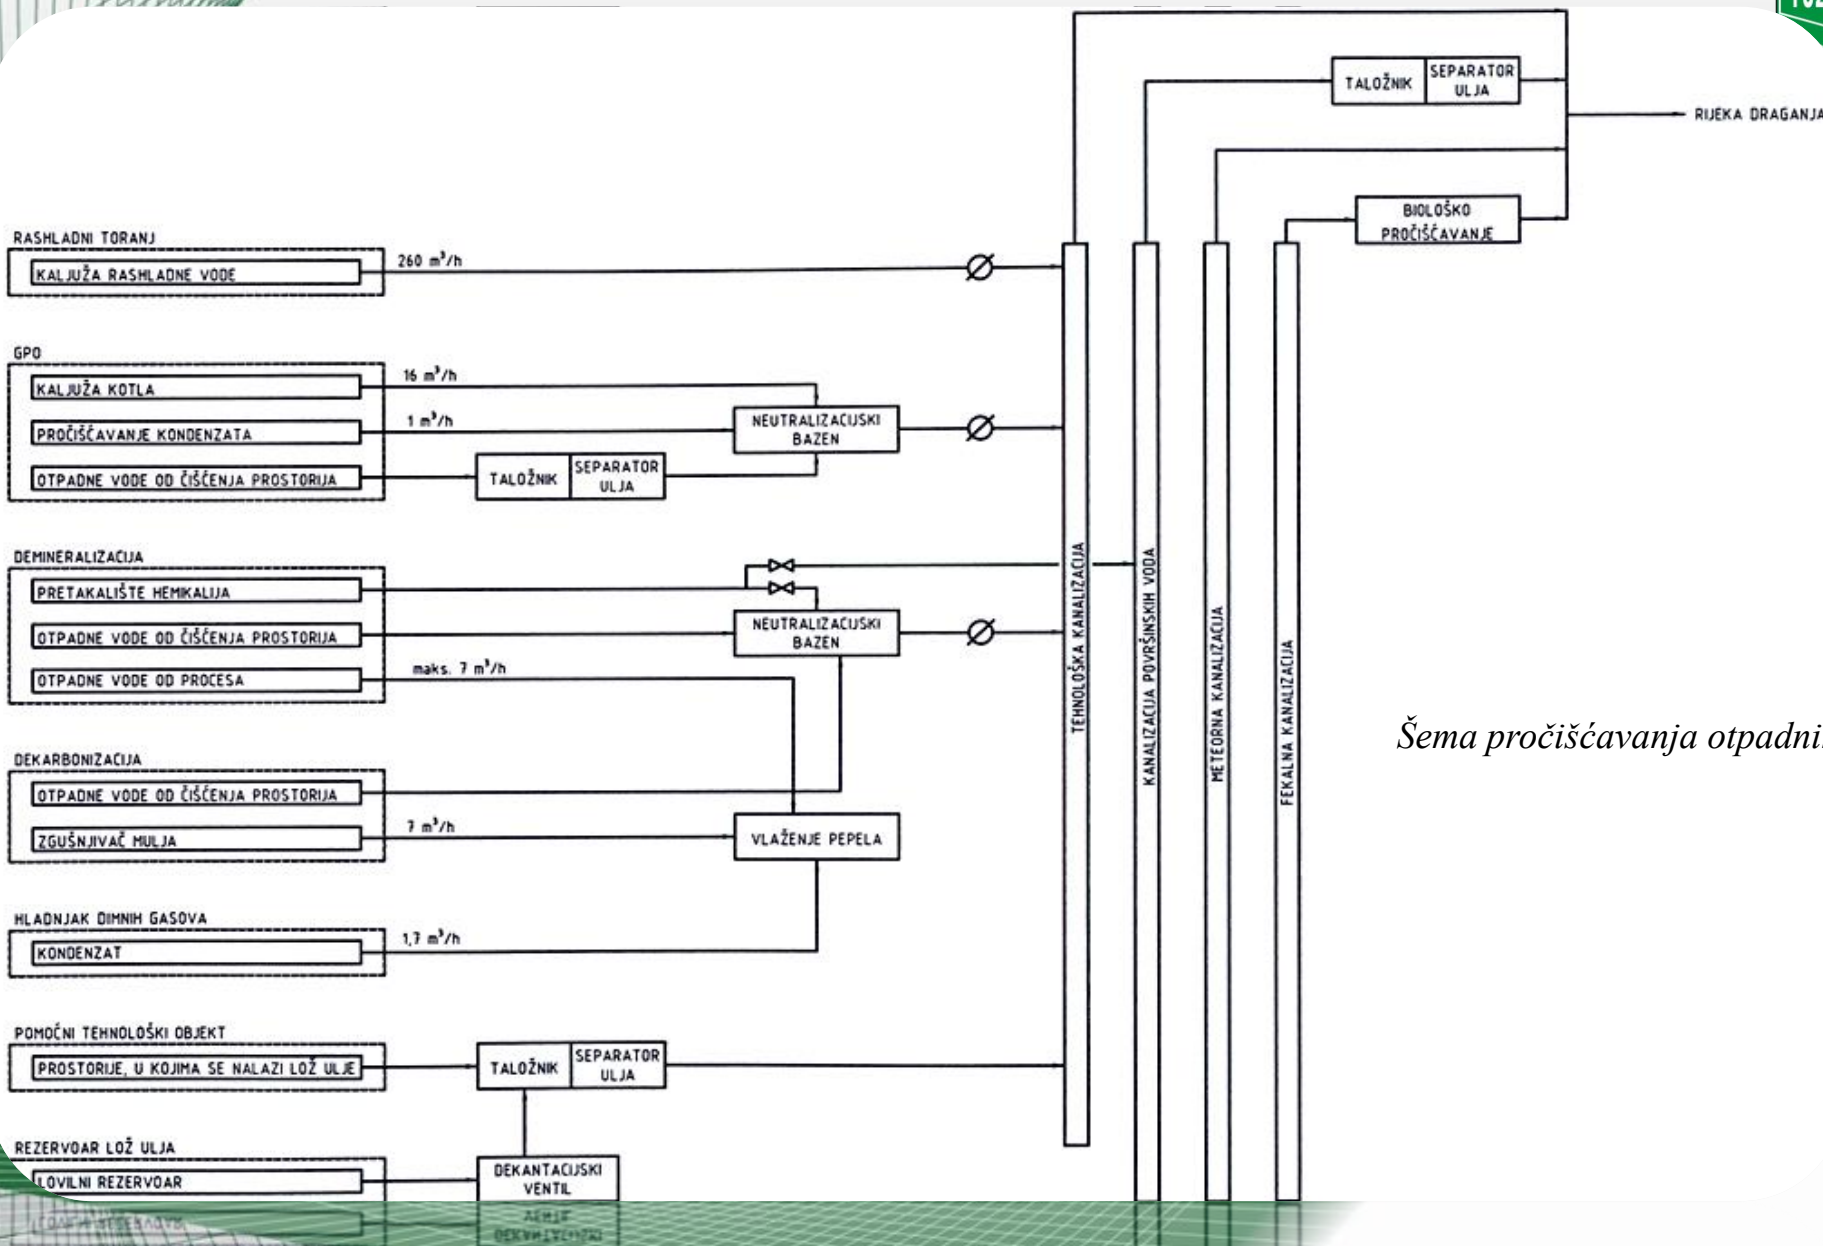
TALOŽNIK
SEPARATOR ULJA
RIJEKA DRAGANJA
BIOLOŠKO PROČIŠĆAVANJE

RASHLADNI TORANJ
KALJUŽA RASHLADNE VODE
260 m³/h

GPO
KALJUŽA KOTLA
16 m³/h
PROČIŠĆAVANJE KONDENZATA
1 m³/h
NEUTRALIZACIJSKI BAZEN
OTPADNE VODE OD ČIŠĆENJA PROSTORIJA
TALOŽNIK
SEPARATOR ULJA

DEMINERALIZACIJA
PRETAKALIŠTE HEMIKALIJA
OTPADNE VODE OD ČIŠĆENJA PROSTORIJA
NEUTRALIZACIJSKI BAZEN
OTPADNE VODE OD PROCESA
maks. 7 m³/h

DEKARBONIZACIJA
OTPADNE VODE OD ČIŠĆENJA PROSTORIJA
ZGUŠNJIVAČ MULJA
7 m³/h
VLAŽENJE PEPELA

HLADNJAK DIMNIH GASOVA
KONDENZAT
1,7 m³/h

POMOĆNI TEHNOLOŠKI OBJEKT
PROSTORIJE, U KOJIMA SE NALAZI LOŽ ULJE
TALOŽNIK
SEPARATOR ULJA

REZERVOAR LOŽ ULJA
LOVILNI REZERVOAR
DEKANTACIJSKI VENTIL

TEHNOLOŠKA KANALIZACIJA
KANALIZACIJA POVRŠINSKIH VODA
METEORNA KANALIZACIJA
FEKALNA KANALIZACIJA

Šema pročišćavanja otpadni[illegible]